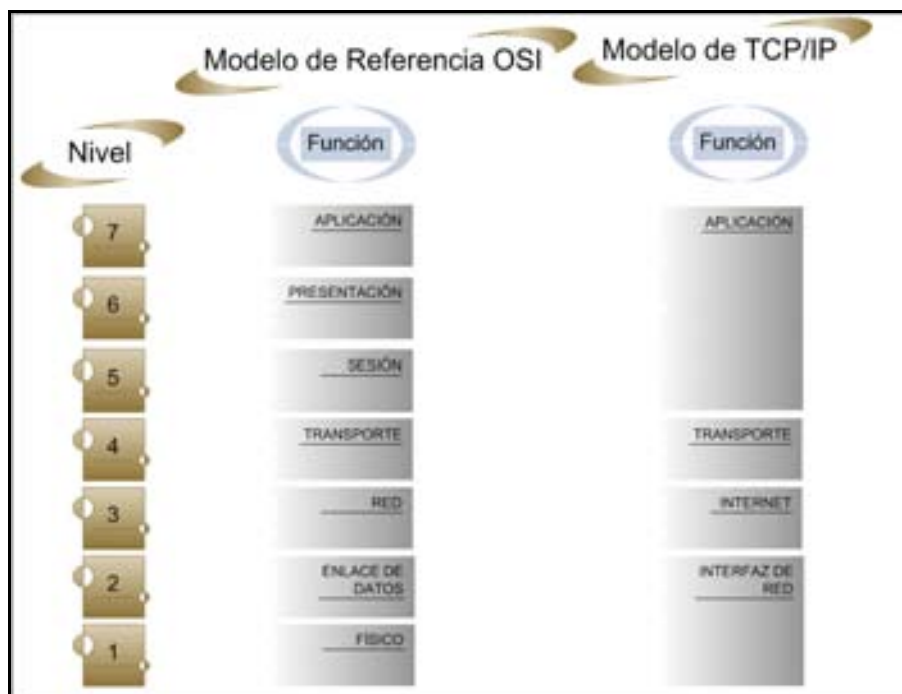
Modelo de Referencia OSI

Modelo de TCP/IP

Nivel

Función

Función

| Nivel | Modelo de Referencia OSI | Modelo de TCP/IP |
|---|---|---|
| 7 | APLICACIÓN | APLICACIÓN |
| 6 | PRESENTACIÓN | |
| 5 | SESIÓN | |
| 4 | TRANSPORTE | TRANSPORTE |
| 3 | RED | INTERNET |
| 2 | ENLACE DE DATOS | INTERFAZ DE RED |
| 1 | FISICO | |